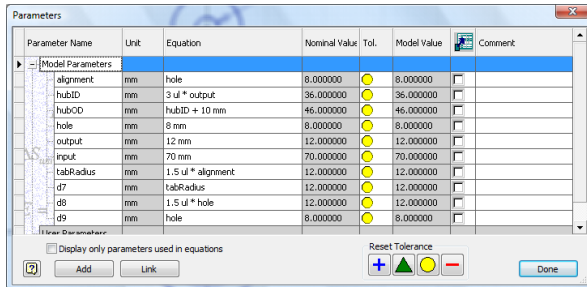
Parameters

| Parameter Name | Unit | Equation | Nominal Value | Tol. | Model Value | | Comment |
|---|---|---|---|---|---|---|---|
| Model Parameters | | | | | | | |
| alignment | mm | hole | 8.000000 | | 8.000000 | | |
| hubID | mm | 3 ul * output | 36.000000 | | 36.000000 | | |
| hubOD | mm | hubID + 10 mm | 46.000000 | | 46.000000 | | |
| hole | mm | 8 mm | 8.000000 | | 8.000000 | | |
| output | mm | 12 mm | 12.000000 | | 12.000000 | | |
| input | mm | 70 mm | 70.000000 | | 70.000000 | | |
| tabRadius | mm | 1.5 ul * alignment | 12.000000 | | 12.000000 | | |
| d7 | mm | tabRadius | 12.000000 | | 12.000000 | | |
| d8 | mm | 1.5 ul * hole | 12.000000 | | 12.000000 | | |
| d9 | mm | hole | 8.000000 | | 8.000000 | | |
| User Parameters | | | | | | | |

Display only parameters used in equations

Reset Tolerance

Add

Link

Done